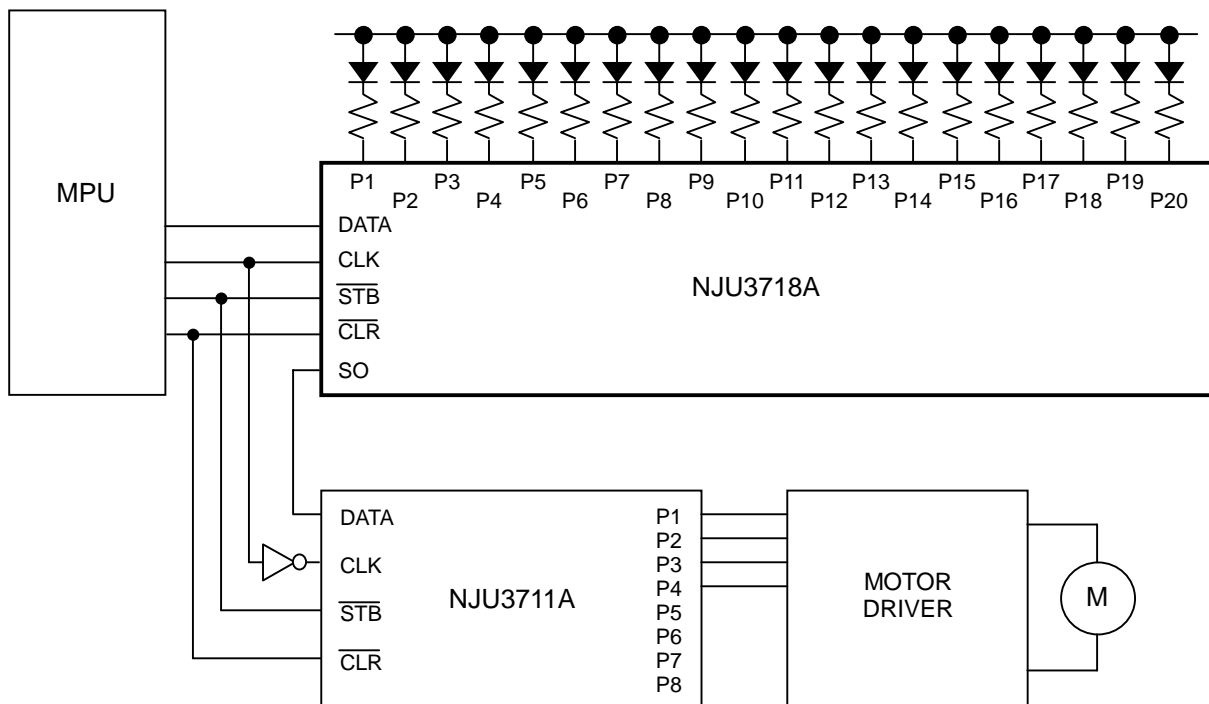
MPU

P1 P2 P3 P4 P5 P6 P7 P8 P9 P10 P11 P12 P13 P14 P15 P16 P17 P18 P19 P20

DATA
CLK
$\overline{STB}$
$\overline{CLR}$
SO

NJU3718A

DATA
CLK
$\overline{STB}$
$\overline{CLR}$

NJU3711A

P1
P2
P3
P4
P5
P6
P7
P8

MOTOR DRIVER

M